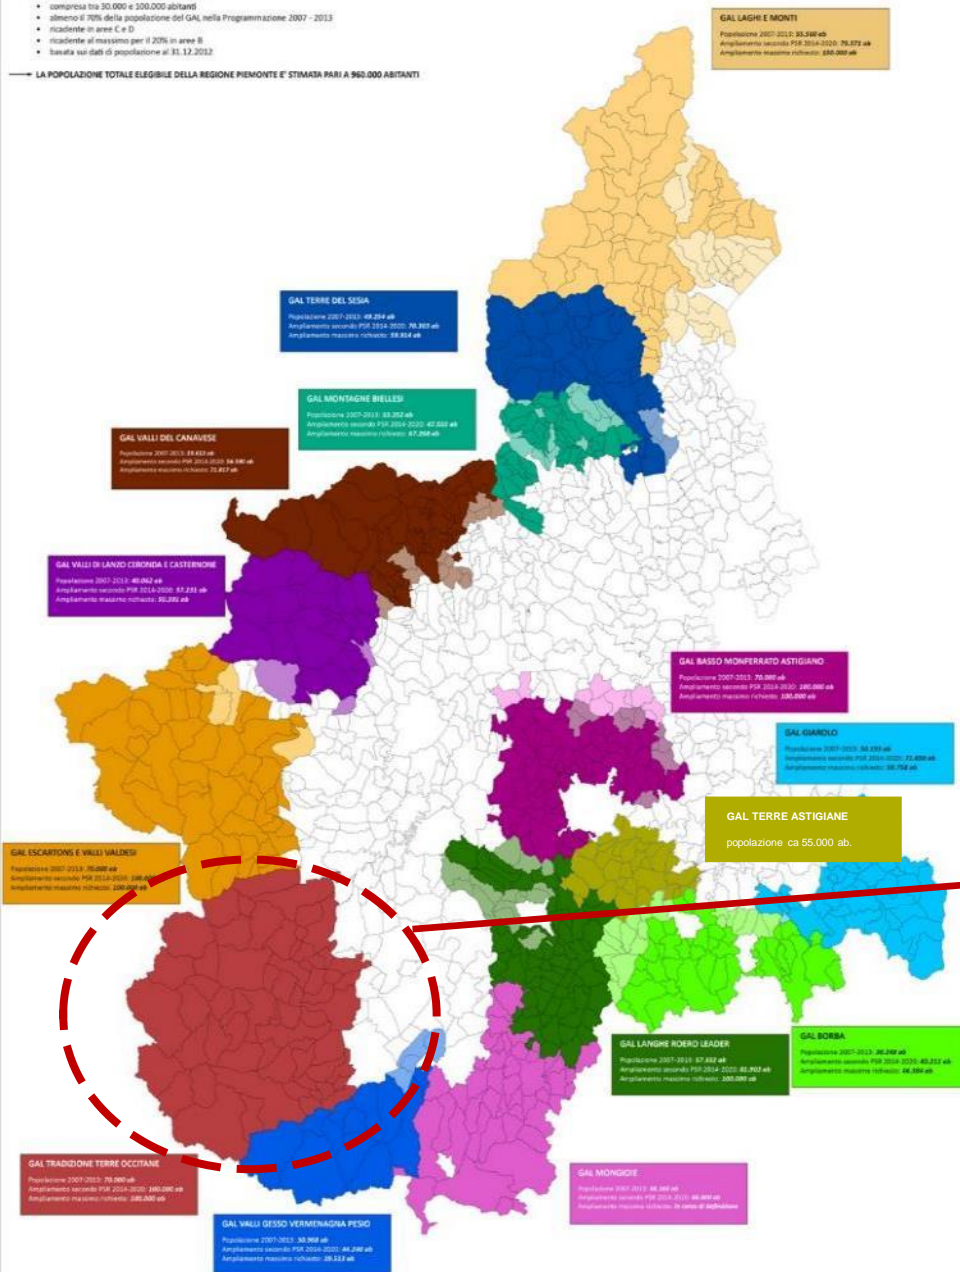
• compresa tra 30.000 e 100.000 abitanti
• almeno il 70% della popolazione del GAL nella Programmazione 2007 - 2013
• ricadente in aree C e D
• ricadente al massimo per il 20% in aree B
• basata sui dati di popolazione al 31.12.2012

LA POPOLAZIONE TOTALE ELEGIBILE DELLA REGIONE PIEMONTE E' STIMATA PARI A 960.000 ABITANTI

GAL LAGHI E MONTI
Popolazione 2007-2013: 55.560 ab
Ampliamento secondo PSR 2014-2020: 76.571 ab
Ampliamento massimo richiesto: 100.000 ab

GAL TERRE DEL SESIA
Popolazione 2007-2013: 49.254 ab
Ampliamento secondo PSR 2014-2020: 70.303 ab
Ampliamento massimo richiesto: 59.914 ab

GAL MONTAGNE BIELLESI
Popolazione 2007-2013: 53.252 ab
Ampliamento secondo PSR 2014-2020: 67.322 ab
Ampliamento massimo richiesto: 67.268 ab

GAL VALLI DEL CANAVESE
Popolazione 2007-2013: 19.453 ab
Ampliamento secondo PSR 2014-2020: 54.190 ab
Ampliamento massimo richiesto: 71.817 ab

GAL VALLI DI LANZO CERONDA E CASTERNONE
Popolazione 2007-2013: 40.062 ab
Ampliamento secondo PSR 2014-2020: 57.231 ab
Ampliamento massimo richiesto: 50.391 ab

GAL BASSO MONFERRATO ASTIGIANO
Popolazione 2007-2013: 70.000 ab
Ampliamento secondo PSR 2014-2020: 100.000 ab
Ampliamento massimo richiesto: 100.000 ab

GAL GIAROLO
Popolazione 2007-2013: 54.155 ab
Ampliamento secondo PSR 2014-2020: 71.650 ab
Ampliamento massimo richiesto: 58.758 ab

GAL TERRE ASTIGIANE
popolazione ca 55.000 ab.

GAL ESCARTONS E VALLI VALDESI
Popolazione 2007-2013: 70.000 ab
Ampliamento secondo PSR 2014-2020: 100.000 ab
Ampliamento massimo richiesto: 100.000 ab

GAL LANGHE ROERO LEADER
Popolazione 2007-2013: 57.552 ab
Ampliamento secondo PSR 2014-2020: 82.902 ab
Ampliamento massimo richiesto: 100.000 ab

GAL BORBA
Popolazione 2007-2013: 26.248 ab
Ampliamento secondo PSR 2014-2020: 40.252 ab
Ampliamento massimo richiesto: 56.394 ab

GAL TRADIZIONE TERRE OCCITANE
Popolazione 2007-2013: 70.000 ab
Ampliamento secondo PSR 2014-2020: 100.000 ab
Ampliamento massimo richiesto: 100.000 ab

GAL MONGIOIE
Popolazione 2007-2013: 48.360 ab
Ampliamento secondo PSR 2014-2020: 66.909 ab
Ampliamento massimo richiesto: in corso di definizione

GAL VALLI GESSO VERMENAGNA PESIO
Popolazione 2007-2013: 30.968 ab
Ampliamento secondo PSR 2014-2020: 44.240 ab
Ampliamento massimo richiesto: 29.513 ab